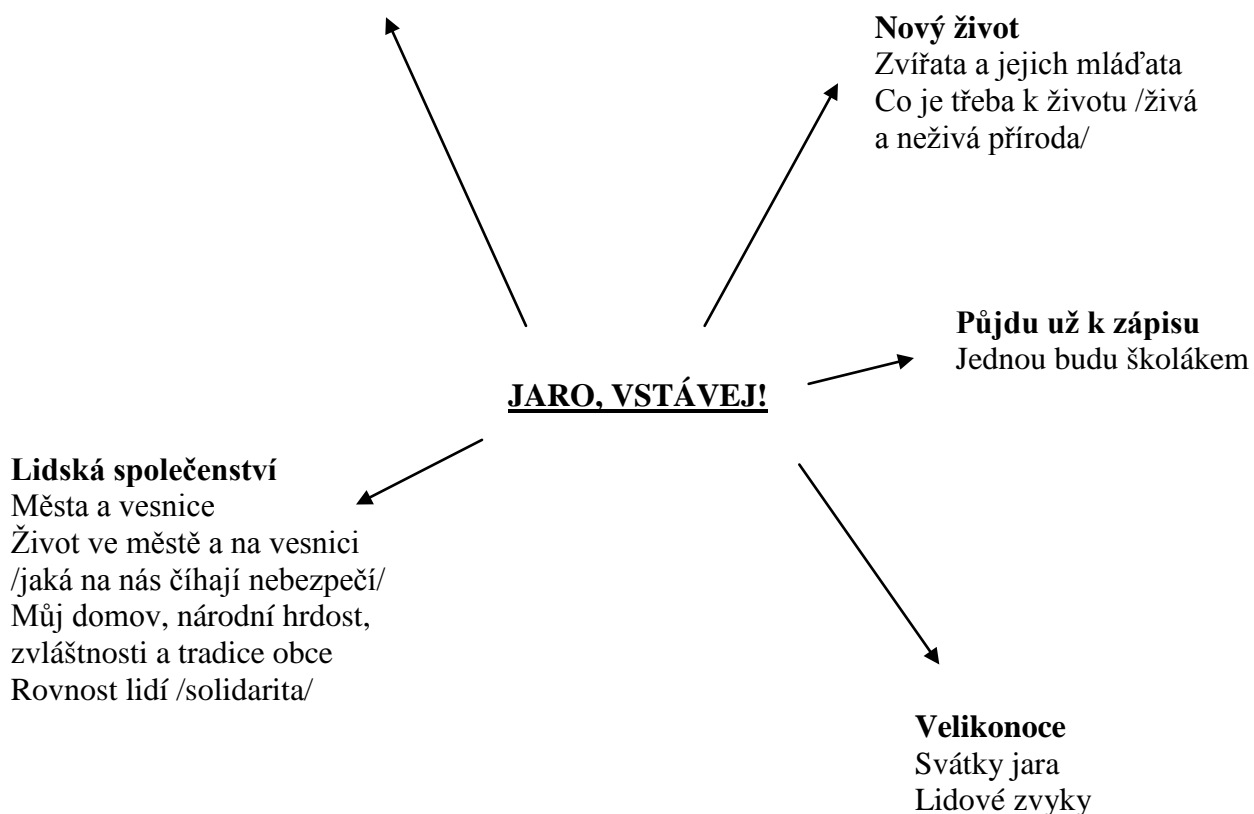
Nový život
Zvířata a jejich mláďata
Co je třeba k životu /živá a neživá příroda/

Půjdu už k zápisu
Jednou budu školákem

JARO, VSTÁVEJ!

Lidská společenství
Města a vesnice
Život ve městě a na vesnici /jaká na nás číhají nebezpečí/
Můj domov, národní hrdost, zvláštnosti a tradice obce
Rovnost lidí /solidarita/

Velikonoce
Svátky jara
Lidové zvyky